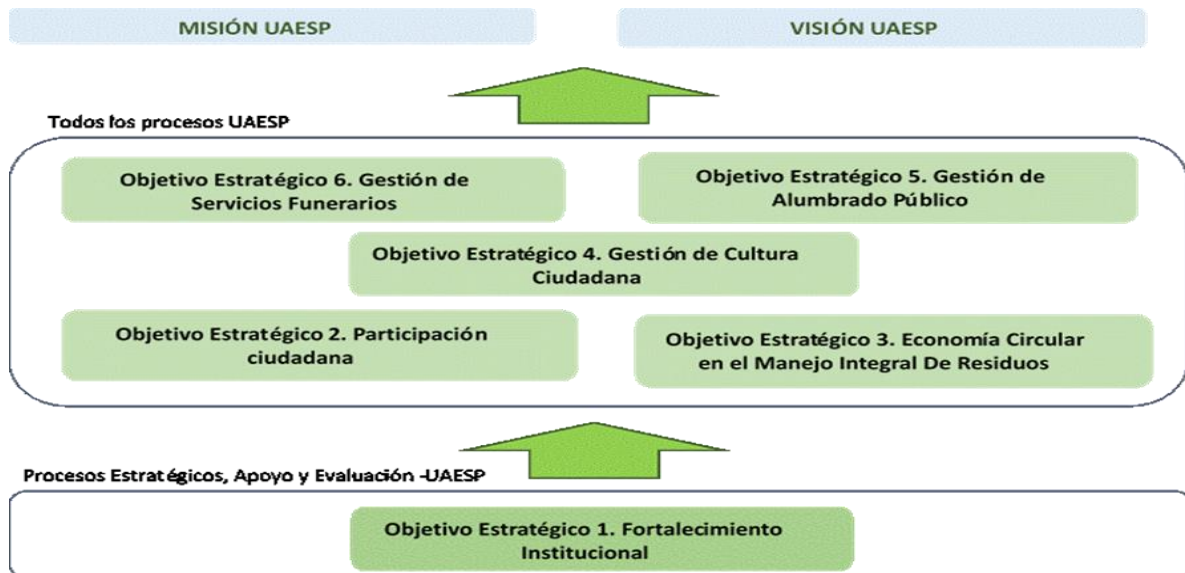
MISIÓN UAESP

VISIÓN UAESP

Todos los procesos UAESP

Objetivo Estratégico 6. Gestión de Servicios Funerarios

Objetivo Estratégico 5. Gestión de Alumbrado Público

Objetivo Estratégico 4. Gestión de Cultura Ciudadana

Objetivo Estratégico 2. Participación ciudadana

Objetivo Estratégico 3. Economía Circular en el Manejo Integral De Residuos

Procesos Estratégicos, Apoyo y Evaluación -UAESP

Objetivo Estratégico 1. Fortalecimiento Institucional